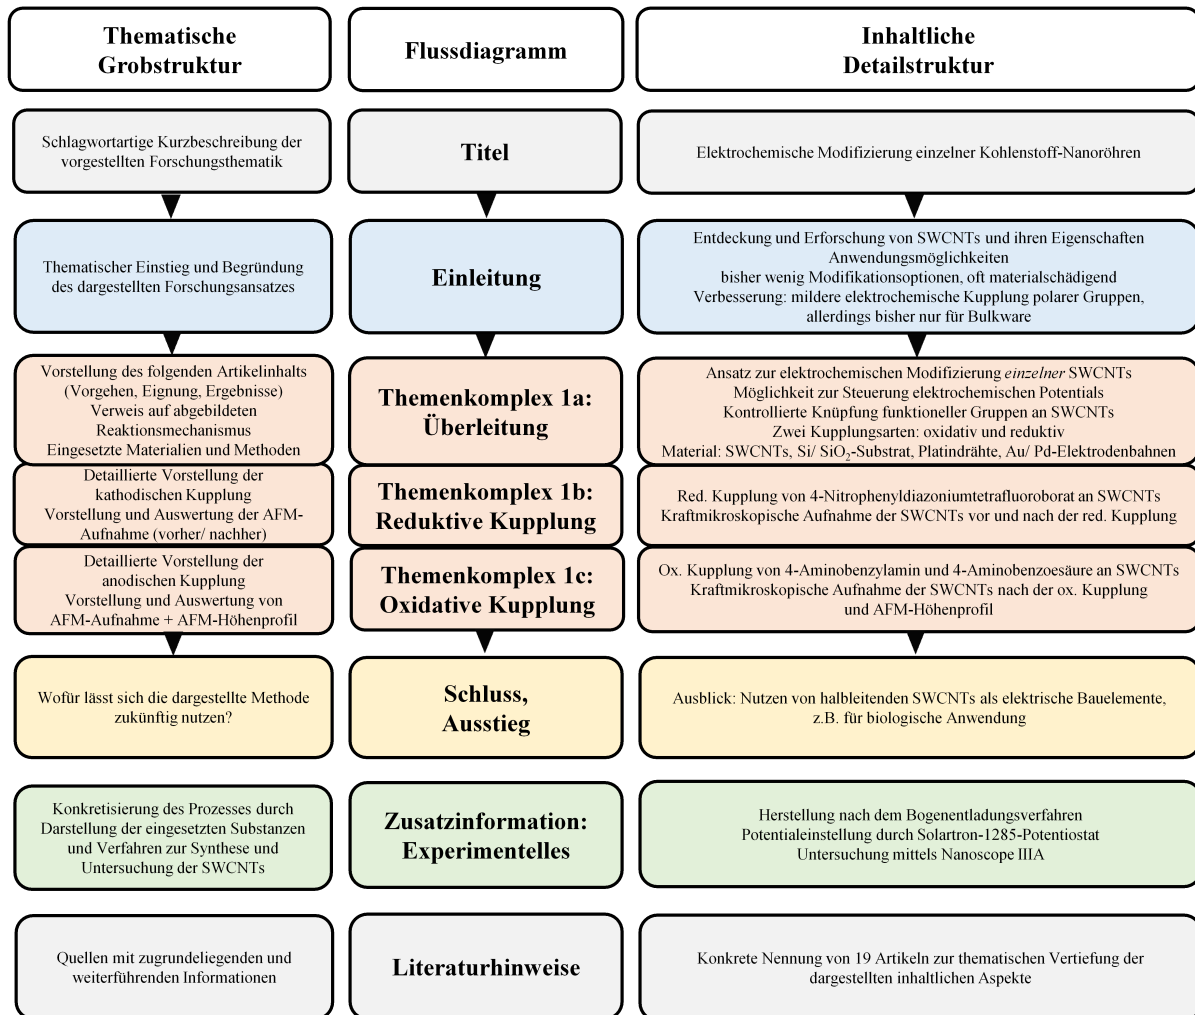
Thematische Grobstruktur

Flussdiagramm

Inhaltliche Detailstruktur

Schlagwortartige Kurzbeschreibung der vorgestellten Forschungsthematik

Titel

Elektrochemische Modifizierung einzelner Kohlenstoff-Nanoröhren

Thematischer Einstieg und Begründung des dargestellten Forschungsansatzes

Einleitung

Entdeckung und Erforschung von SWCNTs und ihren Eigenschaften
Anwendungsmöglichkeiten
bisher wenig Modifikationsoptionen, oft materialschädigend
Verbesserung: mildere elektrochemische Kupplung polarer Gruppen, allerdings bisher nur für Bulkware

Vorstellung des folgenden Artikelinhalts (Vorgehen, Eignung, Ergebnisse)
Verweis auf abgebildeten Reaktionsmechanismus
Eingesetzte Materialien und Methoden

Themenkomplex 1a: Überleitung

Ansatz zur elektrochemischen Modifizierung einzelner SWCNTs
Möglichkeit zur Steuerung elektrochemischen Potentials
Kontrollierte Knüpfung funktioneller Gruppen an SWCNTs
Zwei Kupplungsarten: oxidativ und reduktiv
Material: SWCNTs, Si/ $SiO_2$-Substrat, Platindrähte, Au/ Pd-Elektrodenbahnen

Detaillierte Vorstellung der kathodischen Kupplung
Vorstellung und Auswertung der AFM-Aufnahme (vorher/ nachher)

Themenkomplex 1b: Reduktive Kupplung

Red. Kupplung von 4-Nitrophenyldiazoniumtetrafluoroborat an SWCNTs
Kraftmikroskopische Aufnahme der SWCNTs vor und nach der red. Kupplung

Detaillierte Vorstellung der anodischen Kupplung
Vorstellung und Auswertung von AFM-Aufnahme + AFM-Höhenprofil

Themenkomplex 1c: Oxidative Kupplung

Ox. Kupplung von 4-Aminobenzylamin und 4-Aminobenzoesäure an SWCNTs
Kraftmikroskopische Aufnahme der SWCNTs nach der ox. Kupplung und AFM-Höhenprofil

Wofür lässt sich die dargestellte Methode zukünftig nutzen?

Schluss, Ausstieg

Ausblick: Nutzen von halbleitenden SWCNTs als elektrische Bauelemente, z.B. für biologische Anwendung

Konkretisierung des Prozesses durch Darstellung der eingesetzten Substanzen und Verfahren zur Synthese und Untersuchung der SWCNTs

Zusatzinformation: Experimentelles

Herstellung nach dem Bogenentladungsverfahren
Potentialeinstellung durch Solartron-1285-Potentiostat
Untersuchung mittels Nanoscope IIIA

Quellen mit zugrundeliegenden und weiterführenden Informationen

Literaturhinweise

Konkrete Nennung von 19 Artikeln zur thematischen Vertiefung der dargestellten inhaltlichen Aspekte